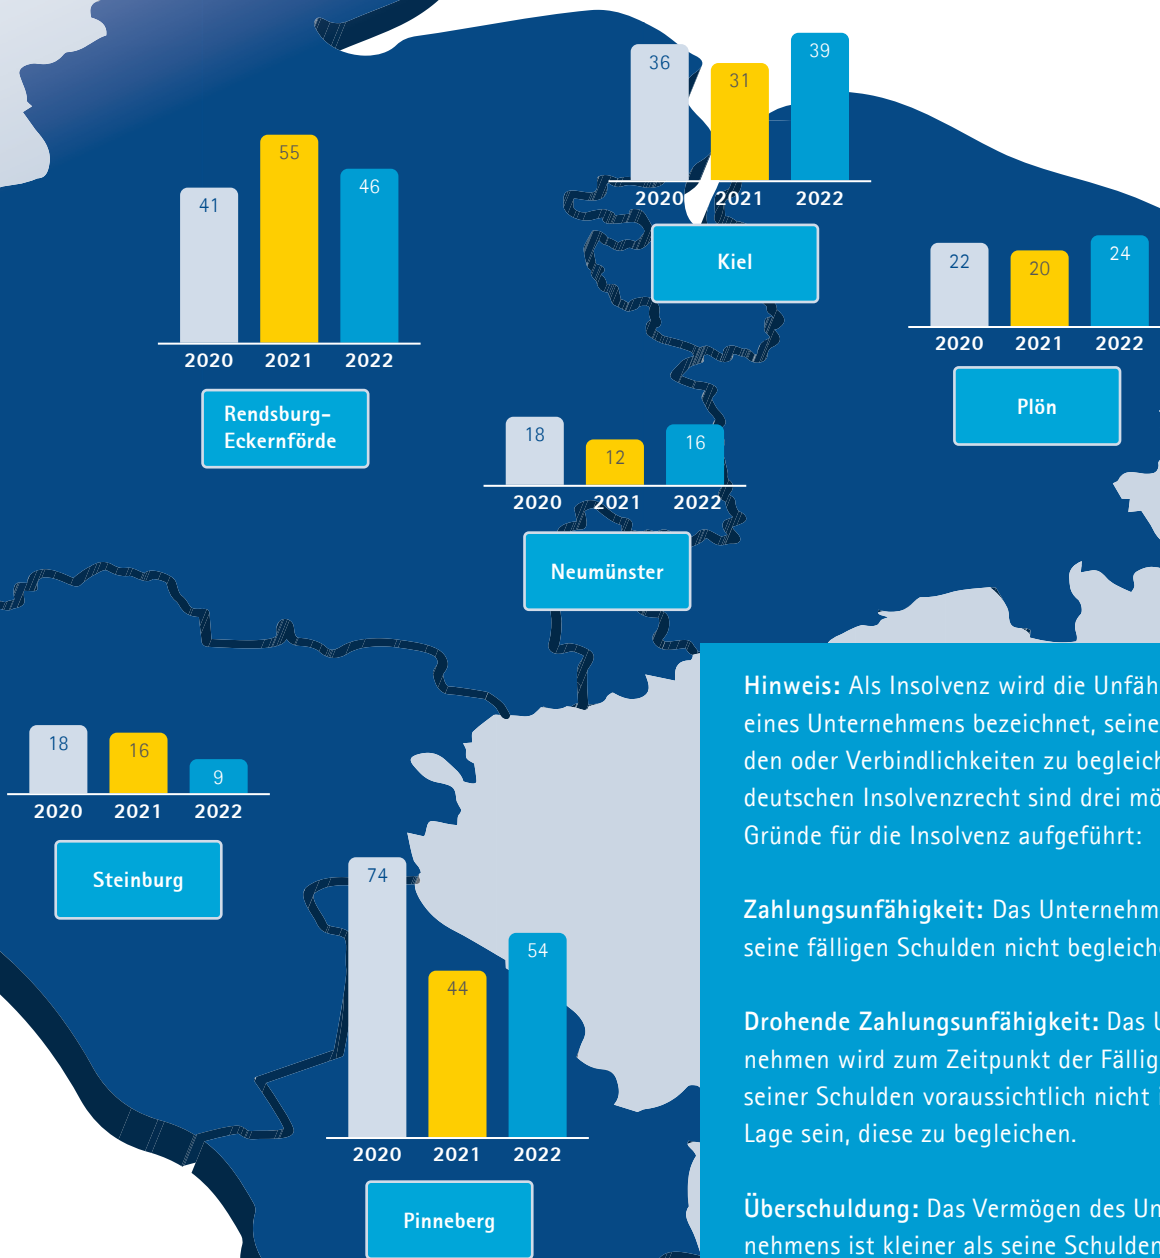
36 31 39
2020 2021 2022
Kiel

41 55 46
2020 2021 2022
Rendsburg-Eckernförde

22 20 24
2020 2021 2022
Plön

18 12 16
2020 2021 2022
Neumünster

18 16 9
2020 2021 2022
Steinburg

74 44 54
2020 2021 2022
Pinneberg

Hinweis: Als Insolvenz wird die Unfäh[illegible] eines Unternehmens bezeichnet, seine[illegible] den oder Verbindlichkeiten zu begleich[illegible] deutschen Insolvenzrecht sind drei mö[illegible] Gründe für die Insolvenz aufgeführt:

Zahlungsunfähigkeit: Das Unternehm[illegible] seine fälligen Schulden nicht begleich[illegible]

Drohende Zahlungsunfähigkeit: Das U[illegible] nehmen wird zum Zeitpunkt der Fällig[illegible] seiner Schulden voraussichtlich nicht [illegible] Lage sein, diese zu begleichen.

Überschuldung: Das Vermögen des Un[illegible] nehmens ist kleiner als seine Schulden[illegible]